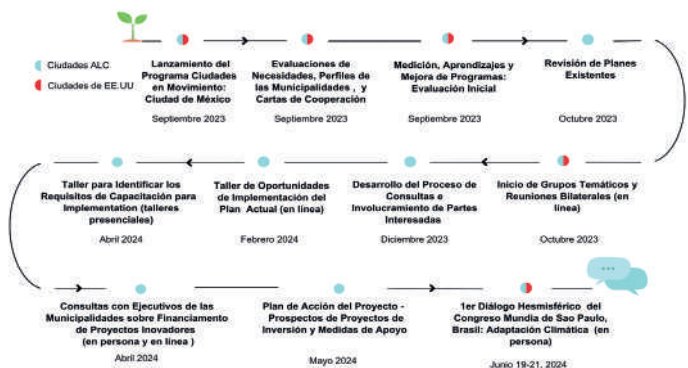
Ciudades ALC

Ciudades de EE.UU

Lanzamiento del Programa Ciudades en Movimiento: Ciudad de México

Septiembre 2023

Evaluaciones de Necesidades, Perfiles de las Municipalidades , y Cartas de Cooperación

Septiembre 2023

Medición, Aprendizajes y Mejora de Programas: Evaluación Inicial

Septiembre 2023

Revisión de Planes Existentes

Octubre 2023

Taller para Identificar los Requisitos de Capacitación para Implementation (talleres presenciales)

Abril 2024

Taller de Oportunidades de Implementación del Plan Actual (en línea)

Febrero 2024

Desarrollo del Proceso de Consultas e Involucramiento de Partes Interesadas

Diciembre 2023

Inicio de Grupos Temáticos y Reuniones Bilaterales (en línea)

Octubre 2023

Consultas con Ejecutivos de las Municipalidades sobre Financiamento de Proyectos Inovadores (en persona y en línea )

Abril 2024

Plan de Acción del Proyecto - Prospectos de Proyectos de Inversión y Medidas de Apoyo

Mayo 2024

1er Diálogo Hesmisférico del Congreso Mundia de Sao Paulo, Brasil: Adaptación Climática (en persona)

Junio 19-21, 2024